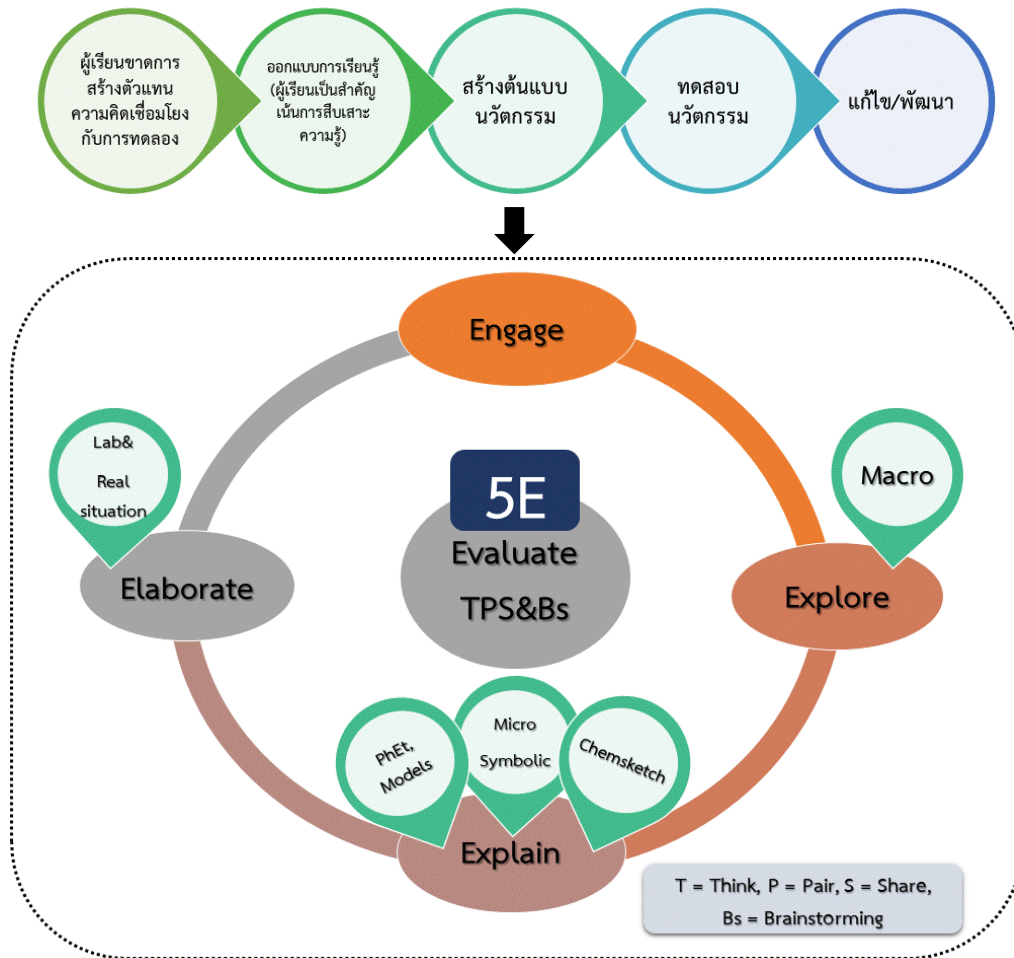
ผู้เรียนขาดการสร้างตัวแทนความคิดเชื่อมโยงกับการทดลอง

ออกแบบการเรียนรู้ (ผู้เรียนเป็นสำคัญ เน้นการสืบเสาะความรู้)

สร้างต้นแบบนวัตกรรม

ทดสอบนวัตกรรม

แก้ไข/พัฒนา

Engage

Lab& Real situation

5E

Evaluate TPS&Bs

Macro

Elaborate

Explore

Micro Symbolic

PhEt, Models

Chemsketch

Explain

T = Think, P = Pair, S = Share, Bs = Brainstorming